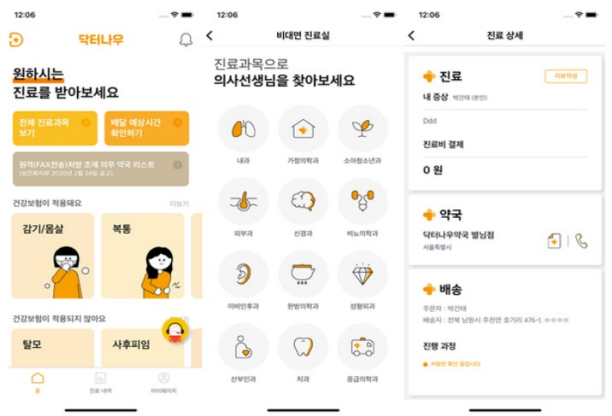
12:06

닥터나우

원하시는
진료를 받아보세요

전체 진료과목 보기

배달 예상시간 확인하기

원격(FAX전송)처방 조제 의무 약국 리스트
(보건복지부 2020년 2월 24일 공고)

건강보험이 적용돼요

더보기

감기/몸살

복통

건강보험이 적용되지 않아요

탈모

사후피임

홈

진료 내역

마이페이지

12:06

비대면 진료실

진료과목으로
의사선생님을 찾아보세요

내과

가정의학과

소아청소년과

피부과

신경과

비뇨의학과

이비인후과

한방의학과

성형외과

산부인과

치과

응급의학과

12:06

진료 상세

진료

처방작성

내 증상 박건태 (본인)

Ddd

진료비 결제

0 원

약국

닥터나우약국 별님점
서울특별시

배송

주문자 : 박건태

배송지 : 전북 남원시 주천면 호기리 476-1, ○○○○

진행 과정

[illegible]